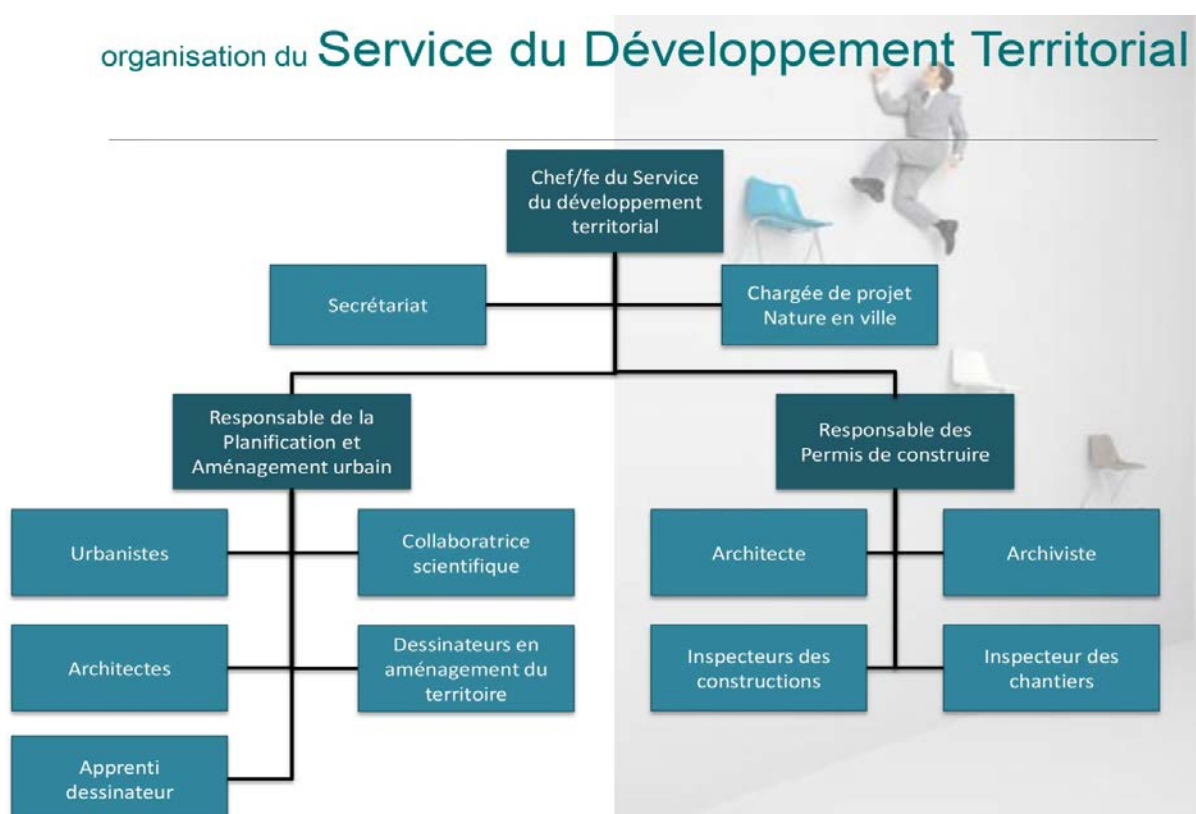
organisation du Service du Développement Territorial

Chef/fe du Service du développement territorial

Secrétariat

Chargée de projet Nature en ville

Responsable de la Planification et Aménagement urbain

Urbanistes

Collaboratrice scientifique

Architectes

Dessinateurs en aménagement du territoire

Apprenti dessinateur

Responsable des Permis de construire

Architecte

Archiviste

Inspecteurs des constructions

Inspecteur des chantiers